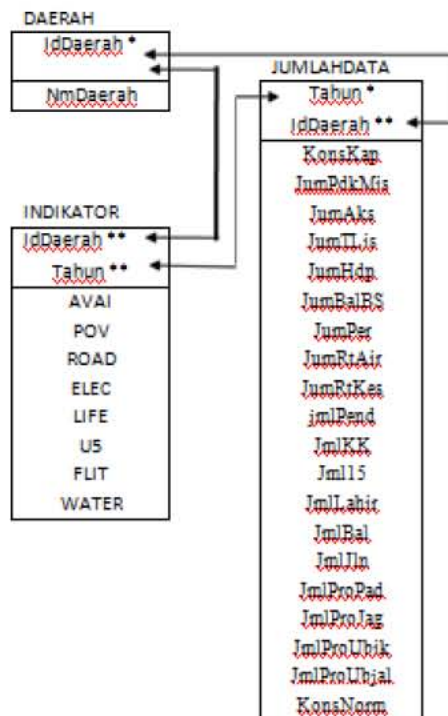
DAERAH

IdDaerah *

NmDaerah

JUMLAHDATA

Tahun *

IdDaerah **

KonsKap

JumPdkMis

JumAks

JumTLis

JumHdp

JumBalBS

JumPer

JumRtAir

JumRtKes

jmlPend

JmlKK

Jml15

JmlLahir

JmlBal

JmlJln

JmlProPad

JmlProJag

JmlProUbik

JmlProUbjal

KonsNorm

INDIKATOR

IdDaerah **

Tahun **

AVAI

POV

ROAD

ELEC

LIFE

U5

FLIT

WATER